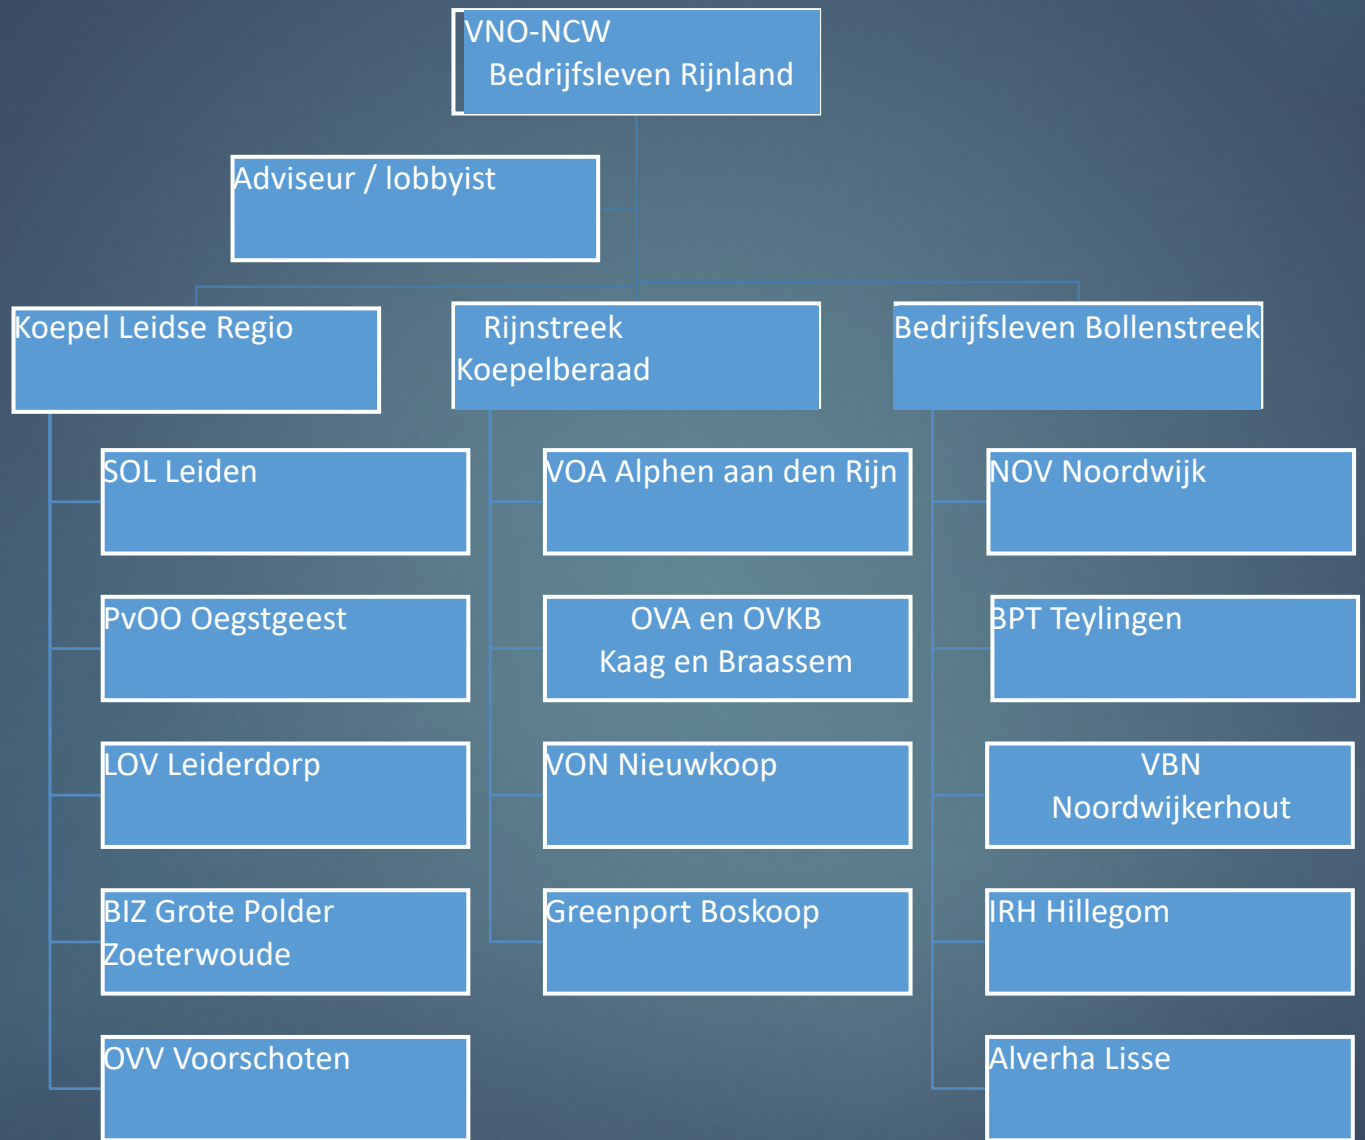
VNO-NCW
Bedrijfsleven Rijnland

Adviseur / lobbyist

Koepel Leidse Regio

Rijnstreek
Koepelberaad

Bedrijfsleven Bollenstreek

SOL Leiden

PvOO Oegstgeest

LOV Leiderdorp

BIZ Grote Polder Zoeterwoude

OVV Voorschoten

VOA Alphen aan den Rijn

OVA en OVKB
Kaag en Braassem

VON Nieuwkoop

Greenport Boskoop

NOV Noordwijk

BPT Teylingen

VBN
Noordwijkerhout

IRH Hillegom

Alverha Lisse